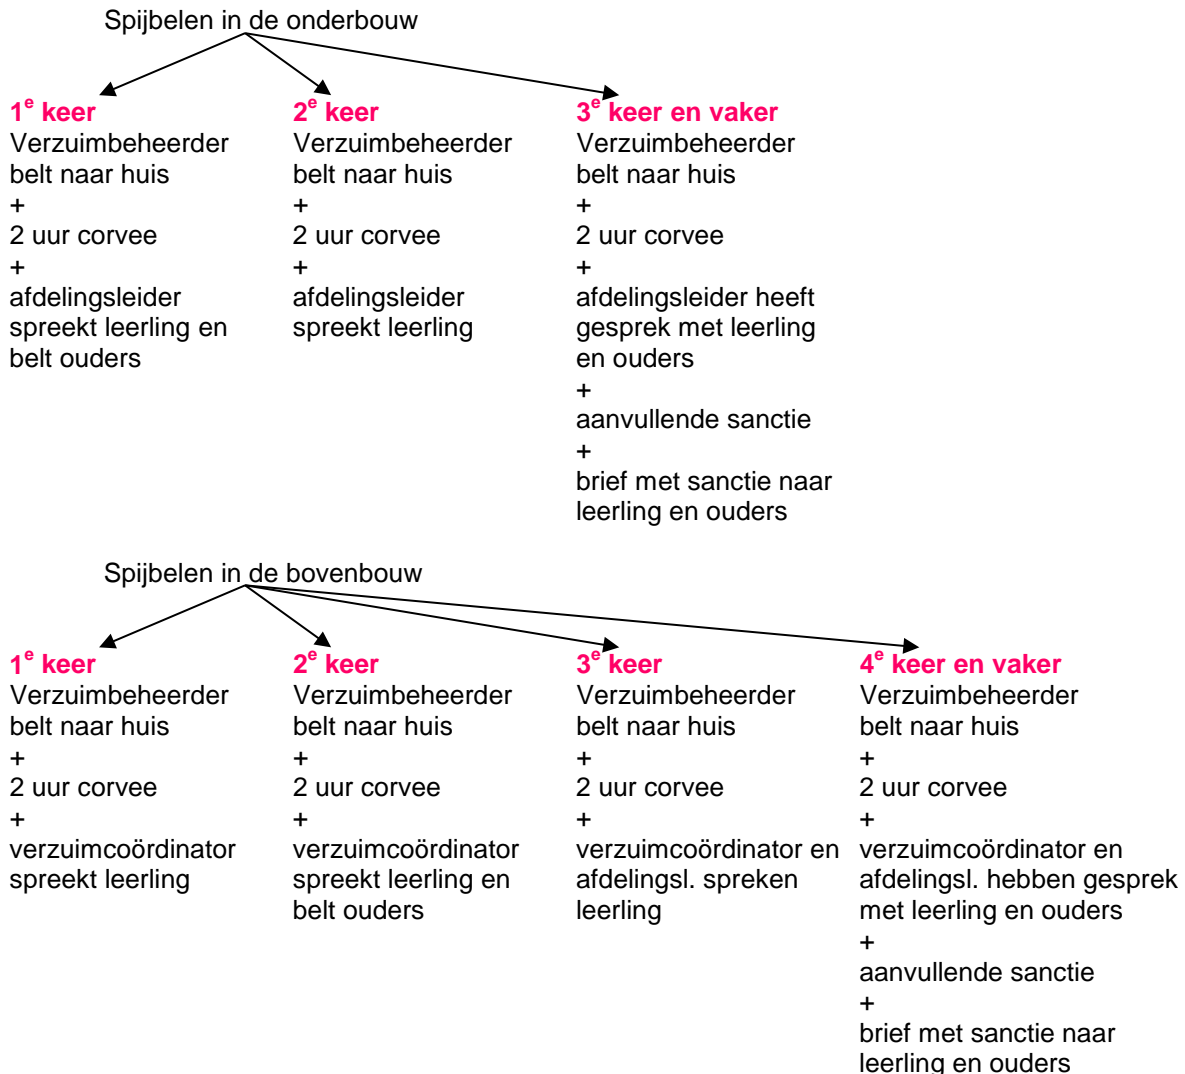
Spijbelen in de onderbouw

1$^{e}$ keer
Verzuimbeheerder belt naar huis
+
2 uur corvee
+
afdelingsleider spreekt leerling en belt ouders

2$^{e}$ keer
Verzuimbeheerder belt naar huis
+
2 uur corvee
+
afdelingsleider spreekt leerling

3$^{e}$ keer en vaker
Verzuimbeheerder belt naar huis
+
2 uur corvee
+
afdelingsleider heeft gesprek met leerling en ouders
+
aanvullende sanctie
+
brief met sanctie naar leerling en ouders

Spijbelen in de bovenbouw

1$^{e}$ keer
Verzuimbeheerder belt naar huis
+
2 uur corvee
+
verzuimcoördinator spreekt leerling

2$^{e}$ keer
Verzuimbeheerder belt naar huis
+
2 uur corvee
+
verzuimcoördinator spreekt leerling en belt ouders

3$^{e}$ keer
Verzuimbeheerder belt naar huis
+
2 uur corvee
+
verzuimcoördinator en afdelingsl. spreken leerling

4$^{e}$ keer en vaker
Verzuimbeheerder belt naar huis
+
2 uur corvee
+
verzuimcoördinator en afdelingsl. hebben gesprek met leerling en ouders
+
aanvullende sanctie
+
brief met sanctie naar leerling en ouders